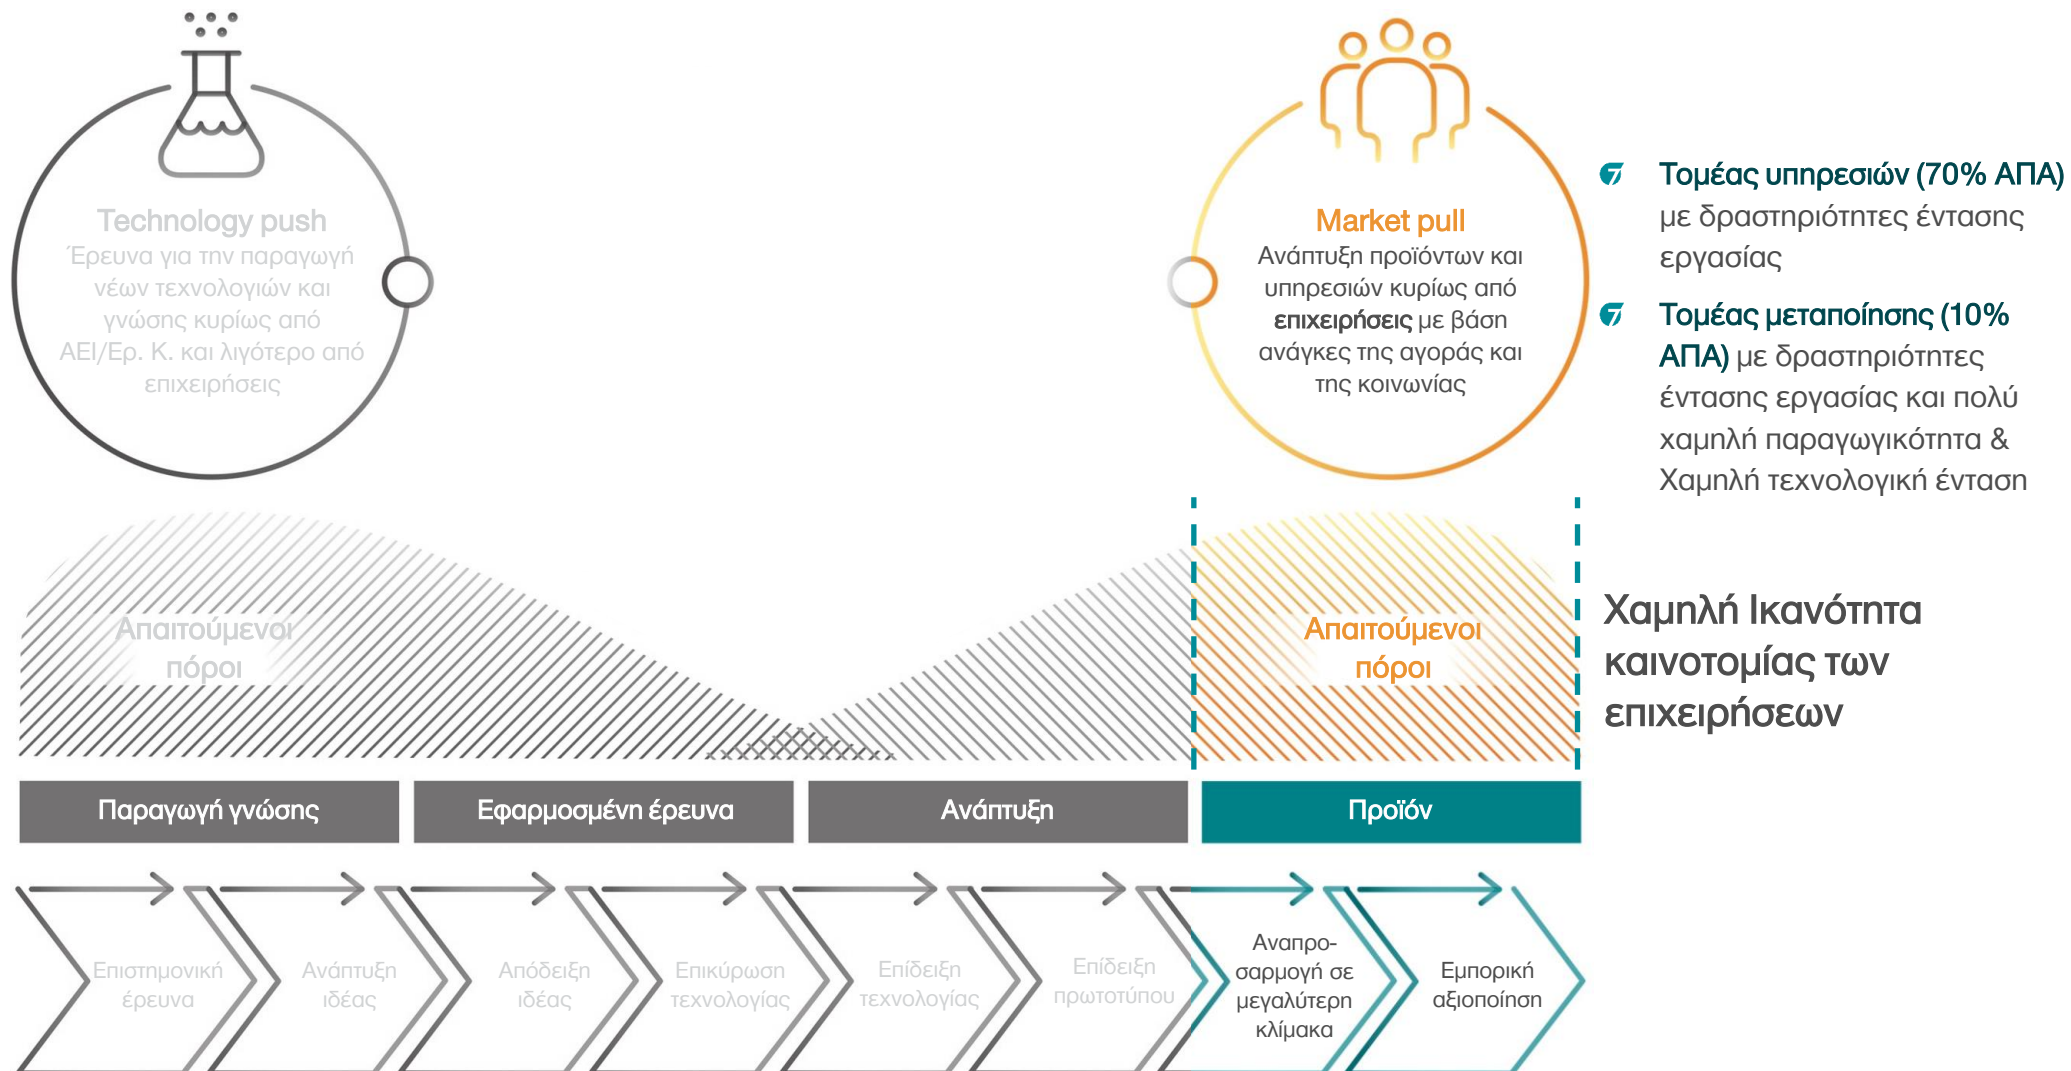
Technology push
Έρευνα για την παραγωγή νέων τεχνολογιών και γνώσης κυρίως από ΑΕΙ/Ερ. Κ. και λιγότερο από επιχειρήσεις

Market pull
Ανάπτυξη προϊόντων και υπηρεσιών κυρίως από επιχειρήσεις με βάση ανάγκες της αγοράς και της κοινωνίας

Τομέας υπηρεσιών (70% ΑΠΑ) με δραστηριότητες έντασης εργασίας

Τομέας μεταποίησης (10% ΑΠΑ) με δραστηριότητες έντασης εργασίας και πολύ χαμηλή παραγωγικότητα & Χαμηλή τεχνολογική ένταση

Απαιτούμενοι πόροι

Απαιτούμενοι πόροι

Χαμηλή Ικανότητα καινοτομίας των επιχειρήσεων

Παραγωγή γνώσης

Εφαρμοσμένη έρευνα

Ανάπτυξη

Προϊόν

Επιστημονική έρευνα

Ανάπτυξη ιδέας

Απόδειξη ιδέας

Επικύρωση τεχνολογίας

Επίδειξη τεχνολογίας

Επίδειξη πρωτοτύπου

Αναπροσαρμογή σε μεγαλύτερη κλίμακα

Εμπορική αξιοποίηση